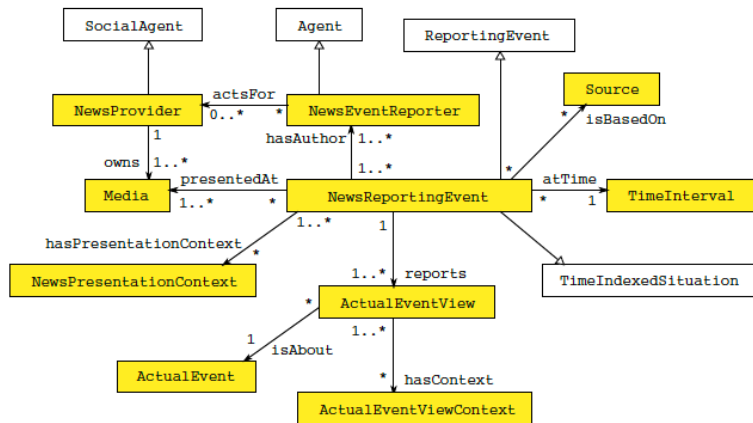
SocialAgent

Agent

ReportingEvent

Source

NewsProvider

actsFor

0..*

*

NewsEventReporter

isBasedOn

*

1

hasAuthor

1..*

owns

1..*

1..*

*

atTime

Media

presentedAt

NewsReportingEvent

TimeInterval

1..*

*

*

1

1..*

1

hasPresentationContext

*

NewsPresentationContext

1..*

reports

TimeIndexedSituation

*

ActualEventView

1

1..*

isAbout

ActualEvent

*

hasContext

ActualEventViewContext